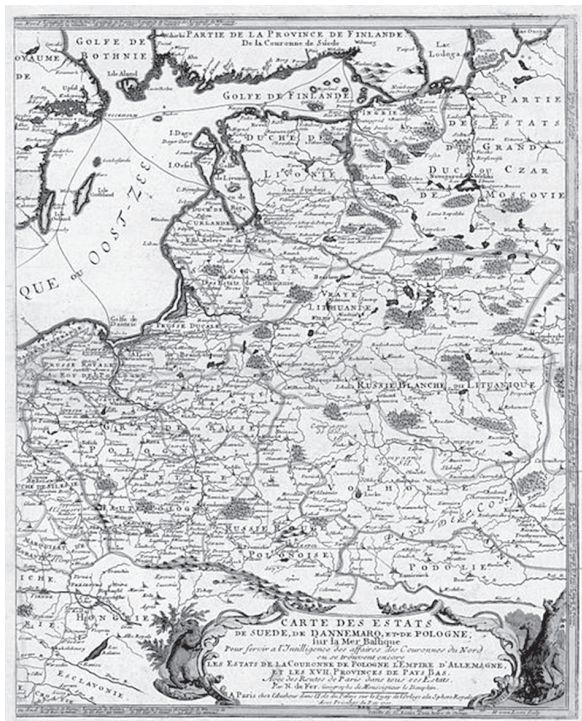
PARTIE DE LA PROVINCE DE FINLANDE
De la Couronne de Suède

GOLFE DE BOTHNIE

YAUME

Isle Aland

GOLFE DE FINLANDE

La Ladoga

INGRIE

PARTIE DES ESTATS DU GRAND DUC ou CZAR DE MOSCOVIE

I. Dago

DUCHÉ D'ESTONIE

I. Osel

LIVONIE

Aux Suedois

QUE ou OOST-ZEE

CURLANDE

DUCHÉ DE SAMOGITIE

Des Estats de Lithuanie

GRAND DUCHÉ DE LITHUANIE

Golfe de Dantzic

PRUSSE DUCALE

PRUSSE ROYALE

RUSSIE BLANCHE ou LITUANIQUE

POLOGNE

VOLHINIE

RUSSIE ROUGE

POLONOISE

PODOLIE

HONGRIE

ESCLAVONIE

CARTE DES ESTATS DE SUEDE, DE DANNEMARQ, ET DE POLOGNE, sur la Mer Baltique

Pour servir a l'Intelligence des affaires des Couronnes du Nord on y a de plus compris

LES ESTATS DE LA COURONNE DE POLOGNE L'EMPIRE D'ALLEMAGNE, ET LES XVII. PROVINCES DE PAYS BAS.

Avec les Routes de Poste dans tous ces Estats.

Par N. de Fer, Géographe de Monseigneur le Dauphin.

A Paris chez l'Auteur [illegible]